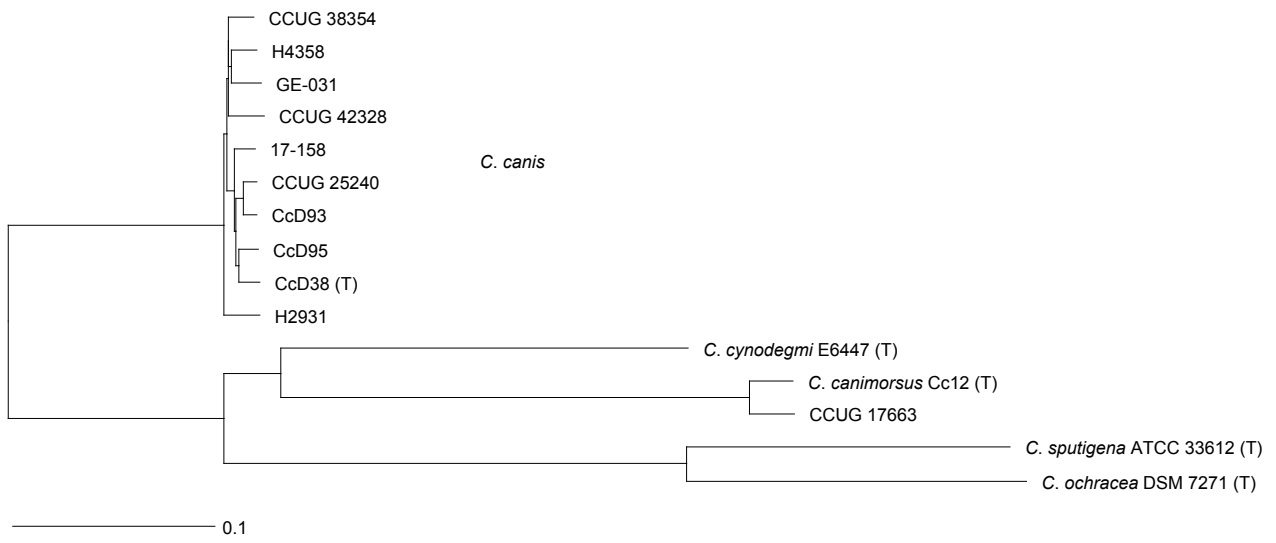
CCUG 38354
H4358
GE-031
CCUG 42328
17-158
CCUG 25240
CcD93
CcD95
CcD38 (T)
H2931

C. canis

C. cynodegmi E6447 (T)
C. canimorsus Cc12 (T)
CCUG 17663
C. sputigena ATCC 33612 (T)
C. ochracea DSM 7271 (T)

0.1